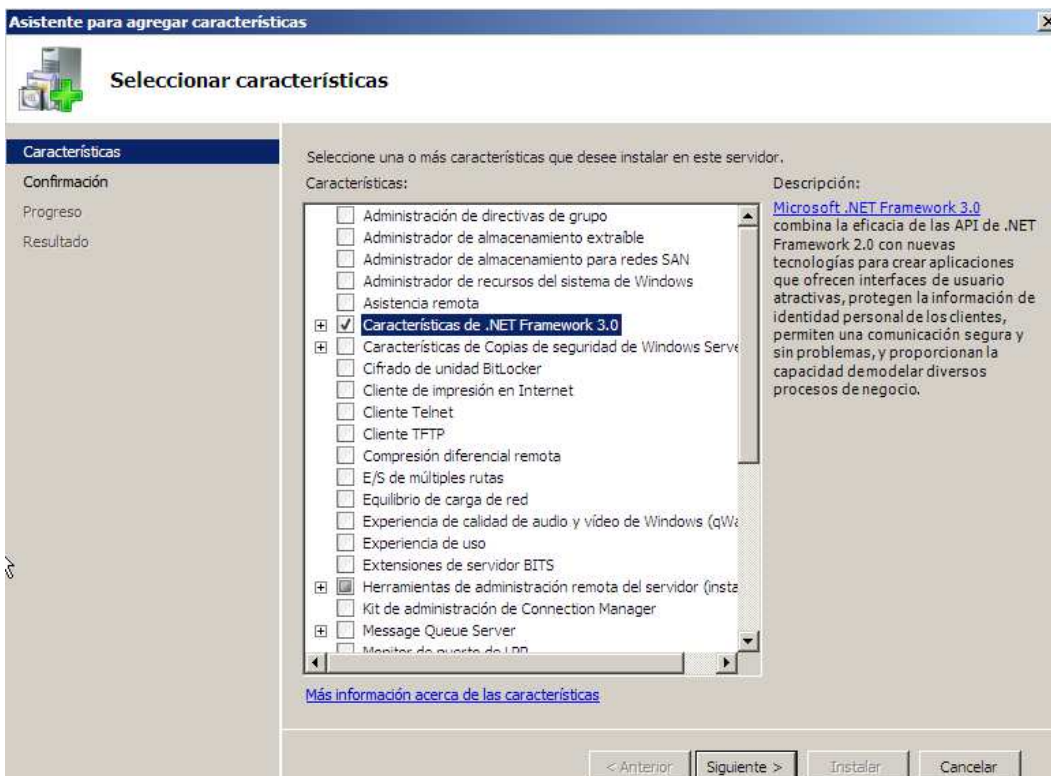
Asistente para agregar características

Seleccionar características

Características
Confirmación
Progreso
Resultado

Seleccione una o más características que desee instalar en este servidor.

Características:

Administración de directivas de grupo
Administrador de almacenamiento extraíble
Administrador de almacenamiento para redes SAN
Administrador de recursos del sistema de Windows
Asistencia remota
Características de .NET Framework 3.0
Características de Copias de seguridad de Windows Serve
Cifrado de unidad BitLocker
Cliente de impresión en Internet
Cliente Telnet
Cliente TFTP
Compresión diferencial remota
E/S de múltiples rutas
Equilibrio de carga de red
Experiencia de calidad de audio y vídeo de Windows (qWa
Experiencia de uso
Extensiones de servidor BITS
Herramientas de administración remota del servidor (insta
Kit de administración de Connection Manager
Message Queue Server
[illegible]

Descripción:

Microsoft .NET Framework 3.0 combina la eficacia de las API de .NET Framework 2.0 con nuevas tecnologías para crear aplicaciones que ofrecen interfaces de usuario atractivas, protegen la información de identidad personal de los clientes, permiten una comunicación segura y sin problemas, y proporcionan la capacidad de modelar diversos procesos de negocio.

Más información acerca de las características

< Anterior
Siguiente >
Instalar
Cancelar